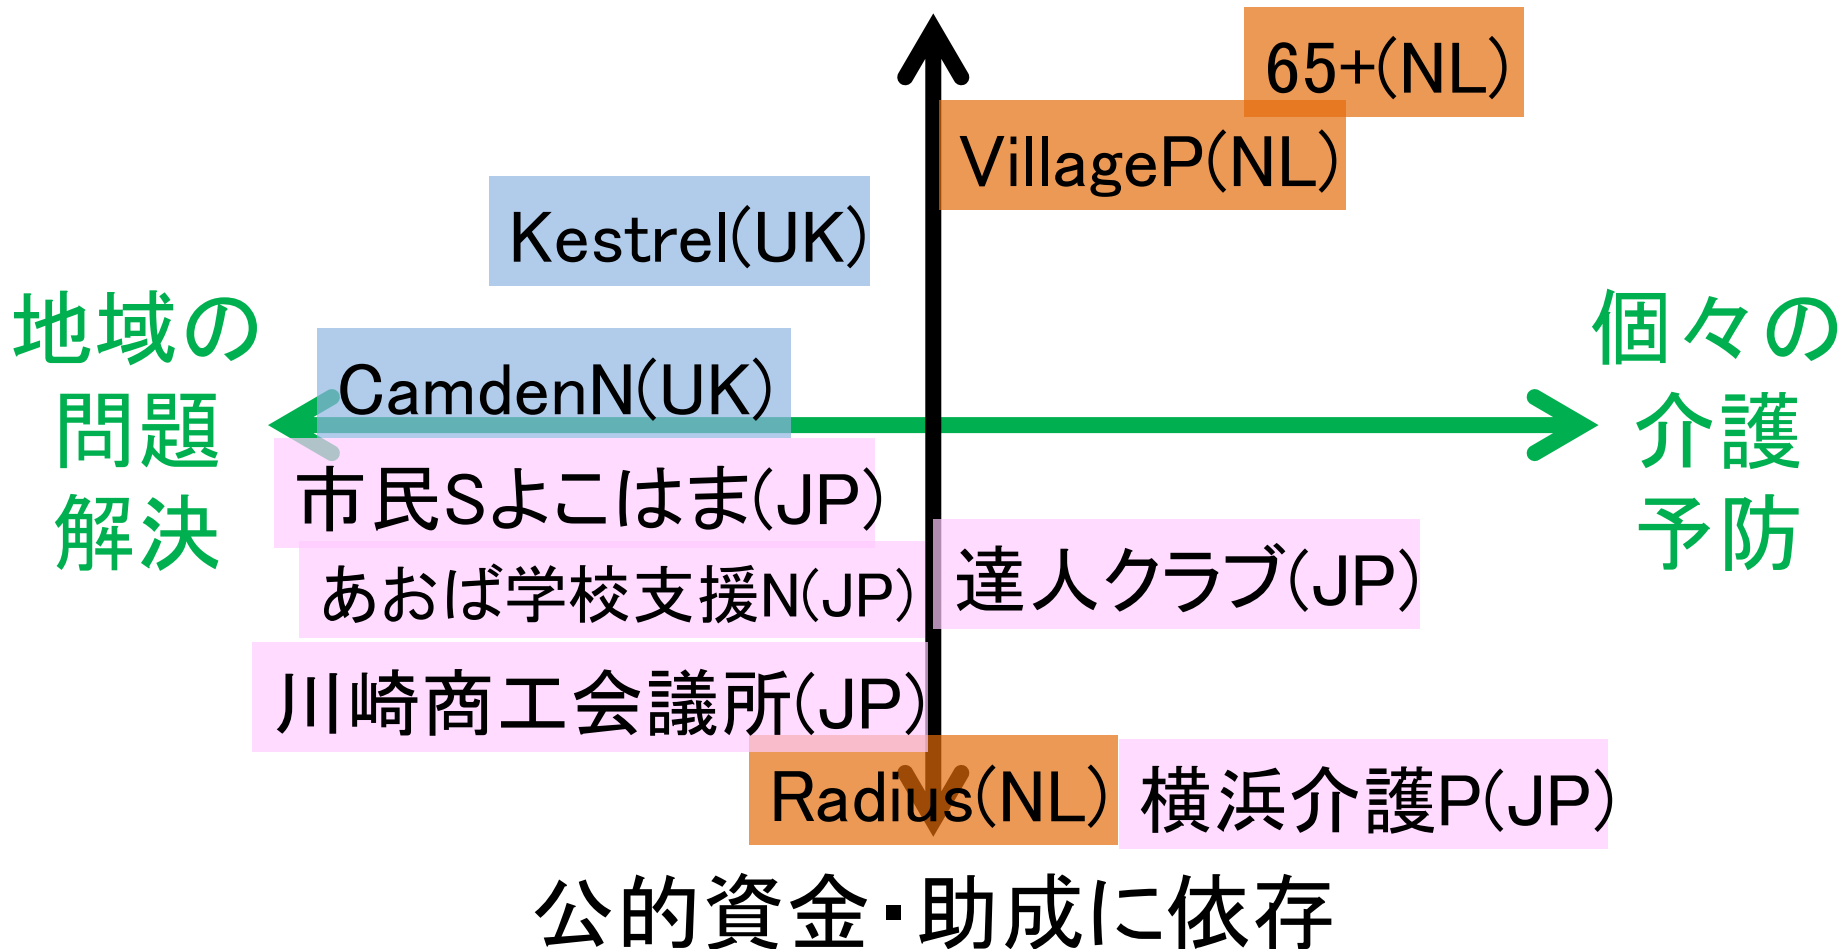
65+(NL)

VillageP(NL)

Kestrel(UK)

地域の
問題
解決

個々の
介護
予防

CamdenN(UK)

市民Sよこはま(JP)

あおば学校支援N(JP)

達人クラブ(JP)

川崎商工会議所(JP)

Radius(NL)

横浜介護P(JP)

公的資金・助成に依存